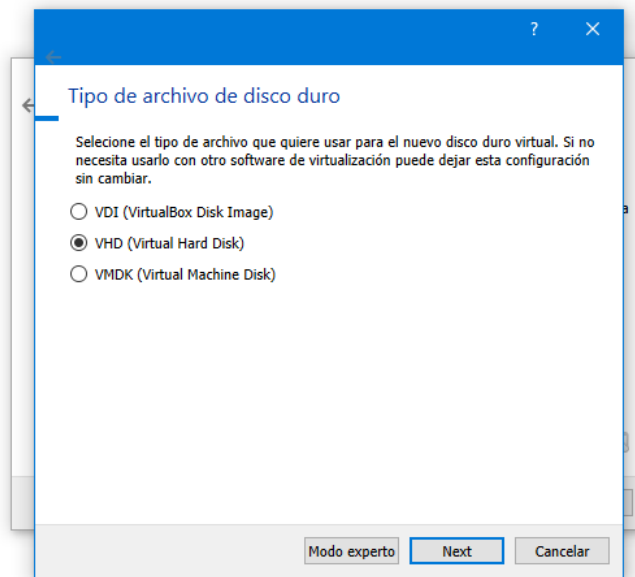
?

Tipo de archivo de disco duro

Selecione el tipo de archivo que quiere usar para el nuevo disco duro virtual. Si no necesita usarlo con otro software de virtualización puede dejar esta configuración sin cambiar.

VDI (VirtualBox Disk Image)

VHD (Virtual Hard Disk)

VMDK (Virtual Machine Disk)

Modo experto

Next

Cancelar